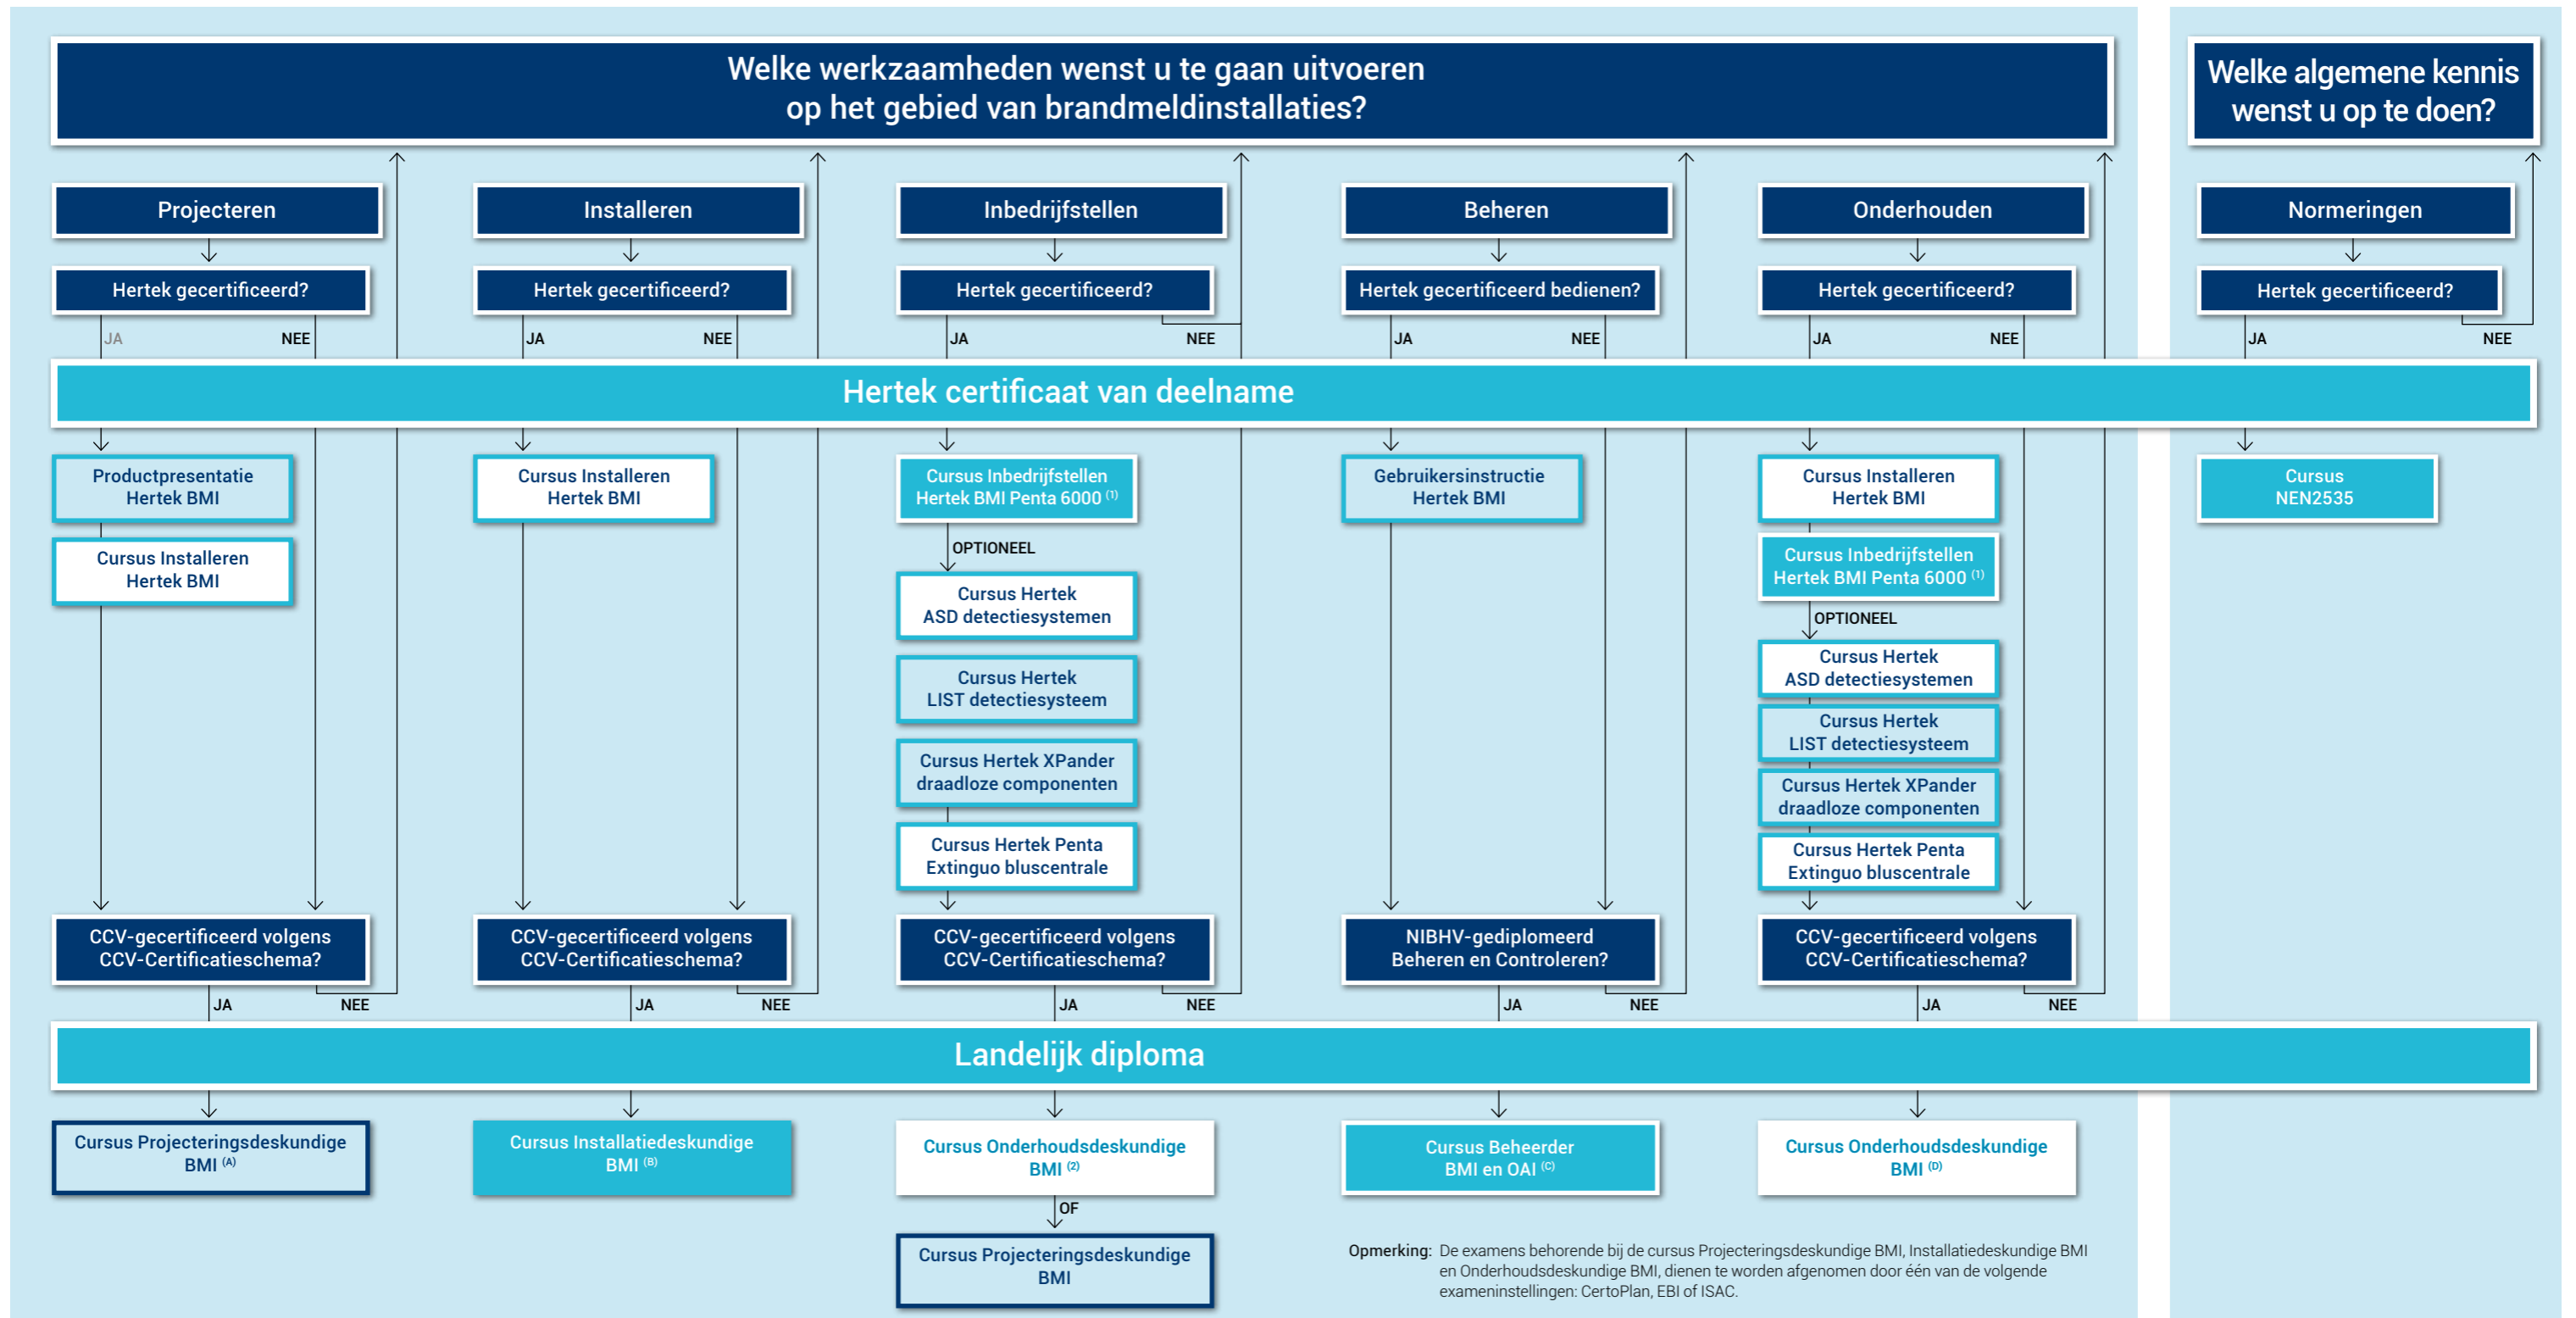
Welke werkzaamheden wenst u te gaan uitvoeren op het gebied van brandmeldinstallaties?

Welke algemene kennis wenst u op te doen?

Projecteren

Hertek gecertificeerd?

JA NEE

Installeren

Hertek gecertificeerd?

JA NEE

Inbedrijfstellen

Hertek gecertificeerd?

JA NEE

Beheren

Hertek gecertificeerd bedienen?

JA NEE

Onderhouden

Hertek gecertificeerd?

JA NEE

Normeringen

Hertek gecertificeerd?

JA NEE

Hertek certificaat van deelname

Productpresentatie Hertek BMI

Cursus Installeren Hertek BMI

CCV-gecertificeerd volgens CCV-Certificatieschema?

JA NEE

Cursus Installeren Hertek BMI

CCV-gecertificeerd volgens CCV-Certificatieschema?

JA NEE

Cursus Inbedrijfstellen Hertek BMI Penta 6000 $^{(1)}$

OPTIONEEL

Cursus Hertek ASD detectiesystemen

Cursus Hertek LIST detectiesysteem

Cursus Hertek XPander draadloze componenten

Cursus Hertek Penta Extinguo bluscentrale

CCV-gecertificeerd volgens CCV-Certificatieschema?

JA NEE

Gebruikersinstructie Hertek BMI

NIBHV-gediplomeerd Beheren en Controleren?

JA NEE

Cursus Installeren Hertek BMI

Cursus Inbedrijfstellen Hertek BMI Penta 6000 $^{(1)}$

OPTIONEEL

Cursus Hertek ASD detectiesystemen

Cursus Hertek LIST detectiesysteem

Cursus Hertek XPander draadloze componenten

Cursus Hertek Penta Extinguo bluscentrale

CCV-gecertificeerd volgens CCV-Certificatieschema?

JA NEE

Cursus NEN2535

Landelijk diploma

Cursus Projecteringsdeskundige BMI $^{(A)}$

Cursus Installatiedeskundige BMI $^{(B)}$

Cursus Onderhoudsdeskundige BMI $^{(2)}$

OF

Cursus Projecteringsdeskundige BMI

Cursus Beheerder BMI en OAI $^{(C)}$

Cursus Onderhoudsdeskundige BMI $^{(D)}$

Opmerking: De examens behorende bij de cursus Projecteringsdeskundige BMI, Installatiedeskundige BMI en Onderhoudsdeskundige BMI, dienen te worden afgenomen door één van de volgende exameninstellingen: CertoPlan, EBI of ISAC.